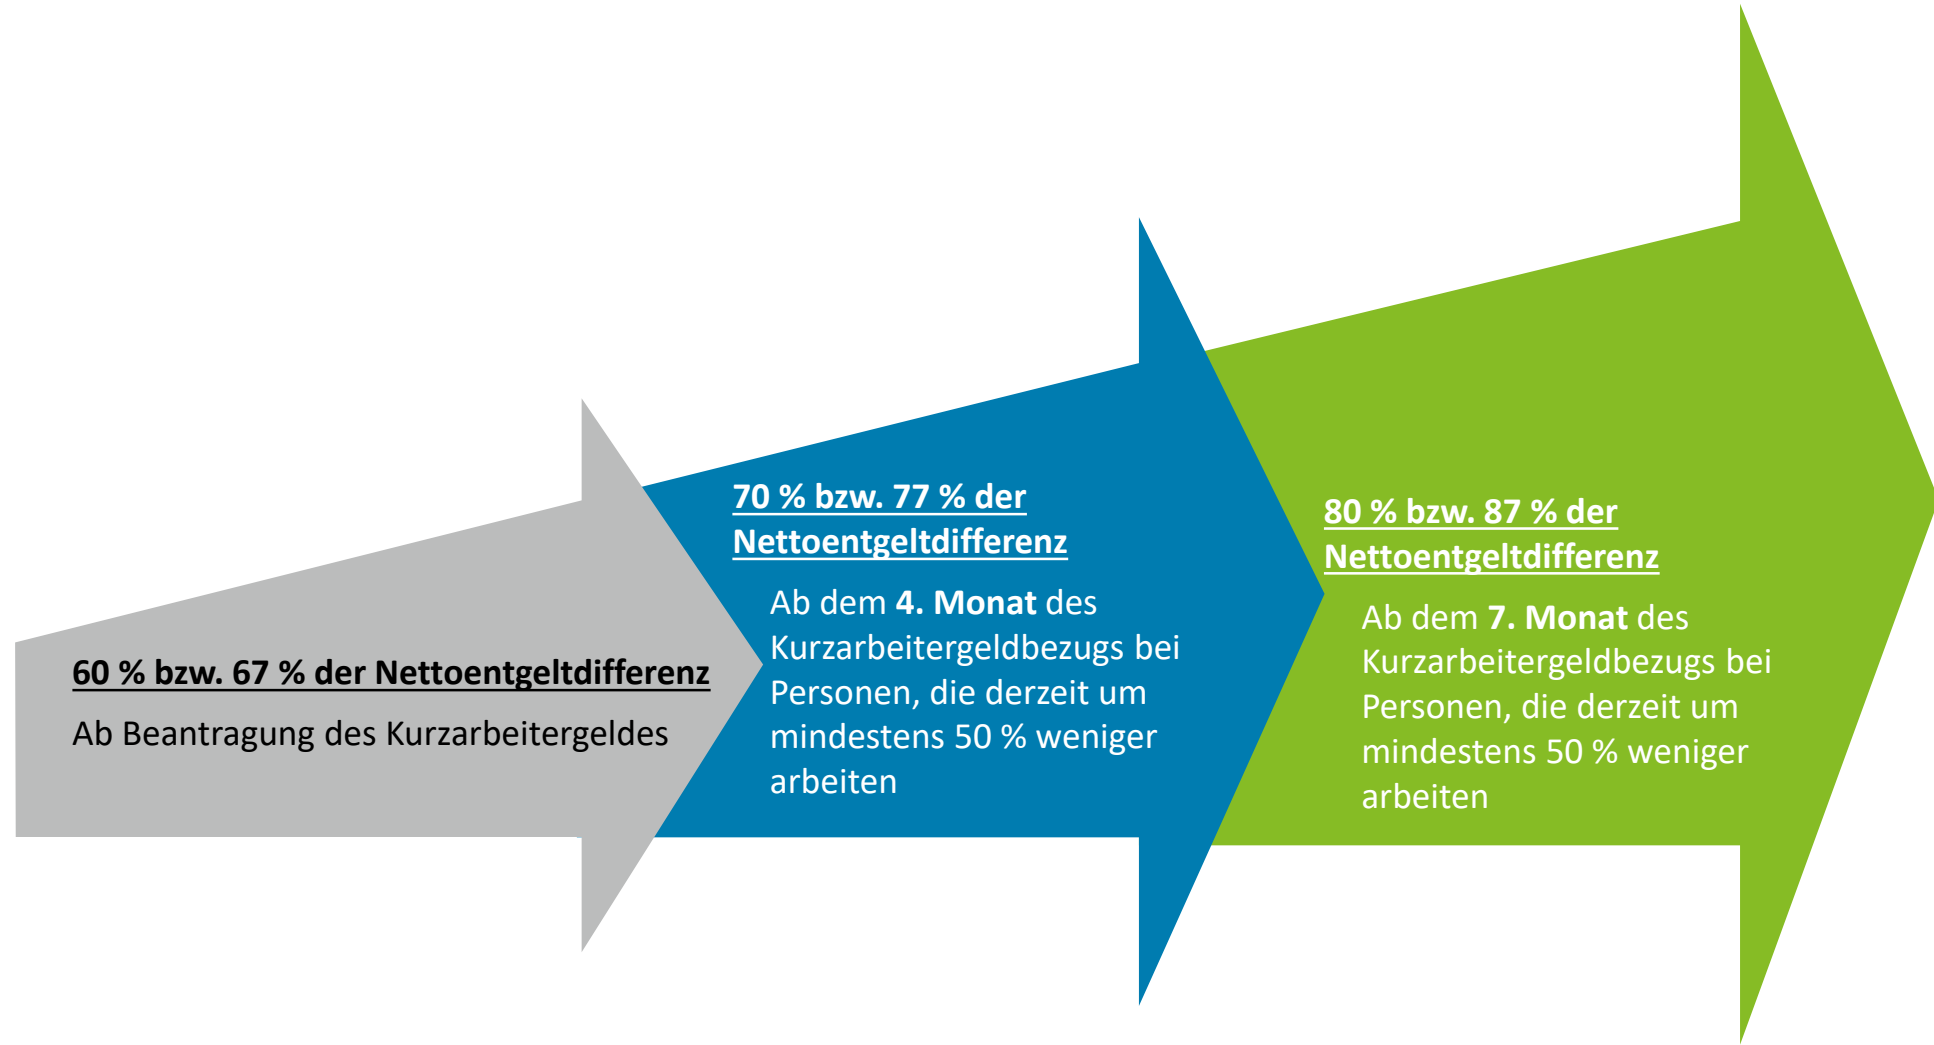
60 % bzw. 67 % der Nettoentgeltdifferenz

Ab Beantragung des Kurzarbeitergeldes

70 % bzw. 77 % der Nettoentgeltdifferenz

Ab dem 4. Monat des Kurzarbeitergeldbezugs bei Personen, die derzeit um mindestens 50 % weniger arbeiten

80 % bzw. 87 % der Nettoentgeltdifferenz

Ab dem 7. Monat des Kurzarbeitergeldbezugs bei Personen, die derzeit um mindestens 50 % weniger arbeiten